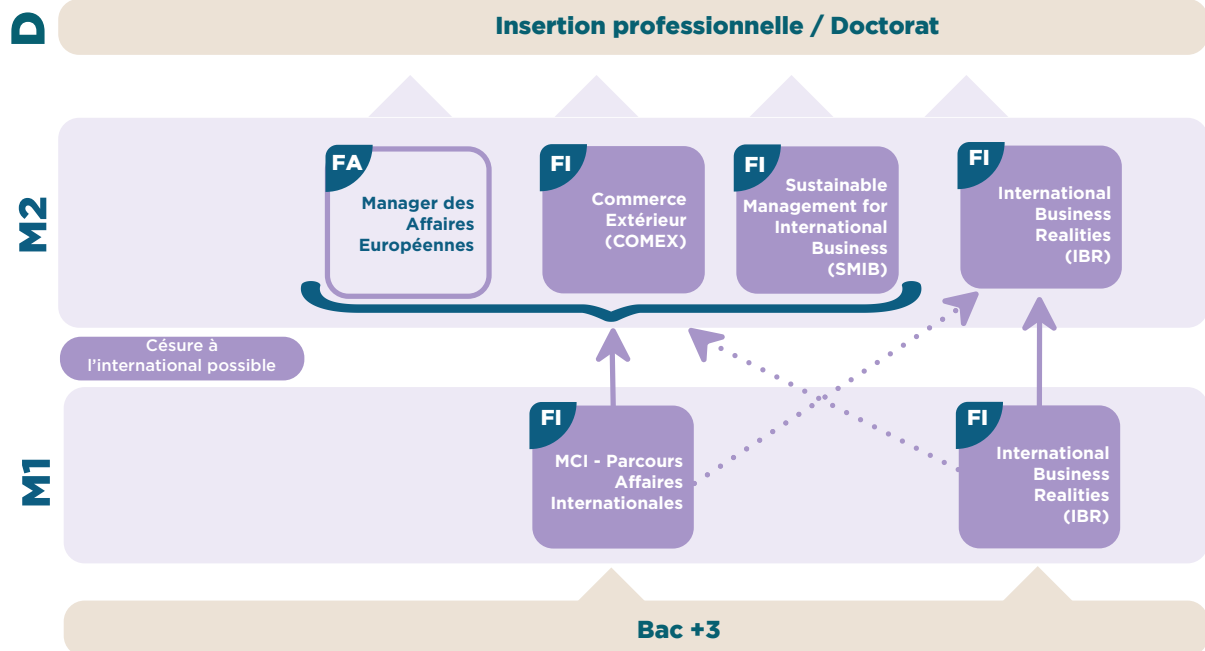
D

Insertion professionnelle / Doctorat

M2

FA
Manager des Affaires Européennes

FI
Commerce Extérieur (COMEX)

FI
Sustainable Management for International Business (SMIB)

FI
International Business Realities (IBR)

Césure à l'international possible

M1

FI
MCI - Parcours Affaires Internationales

FI
International Business Realities (IBR)

Bac +3